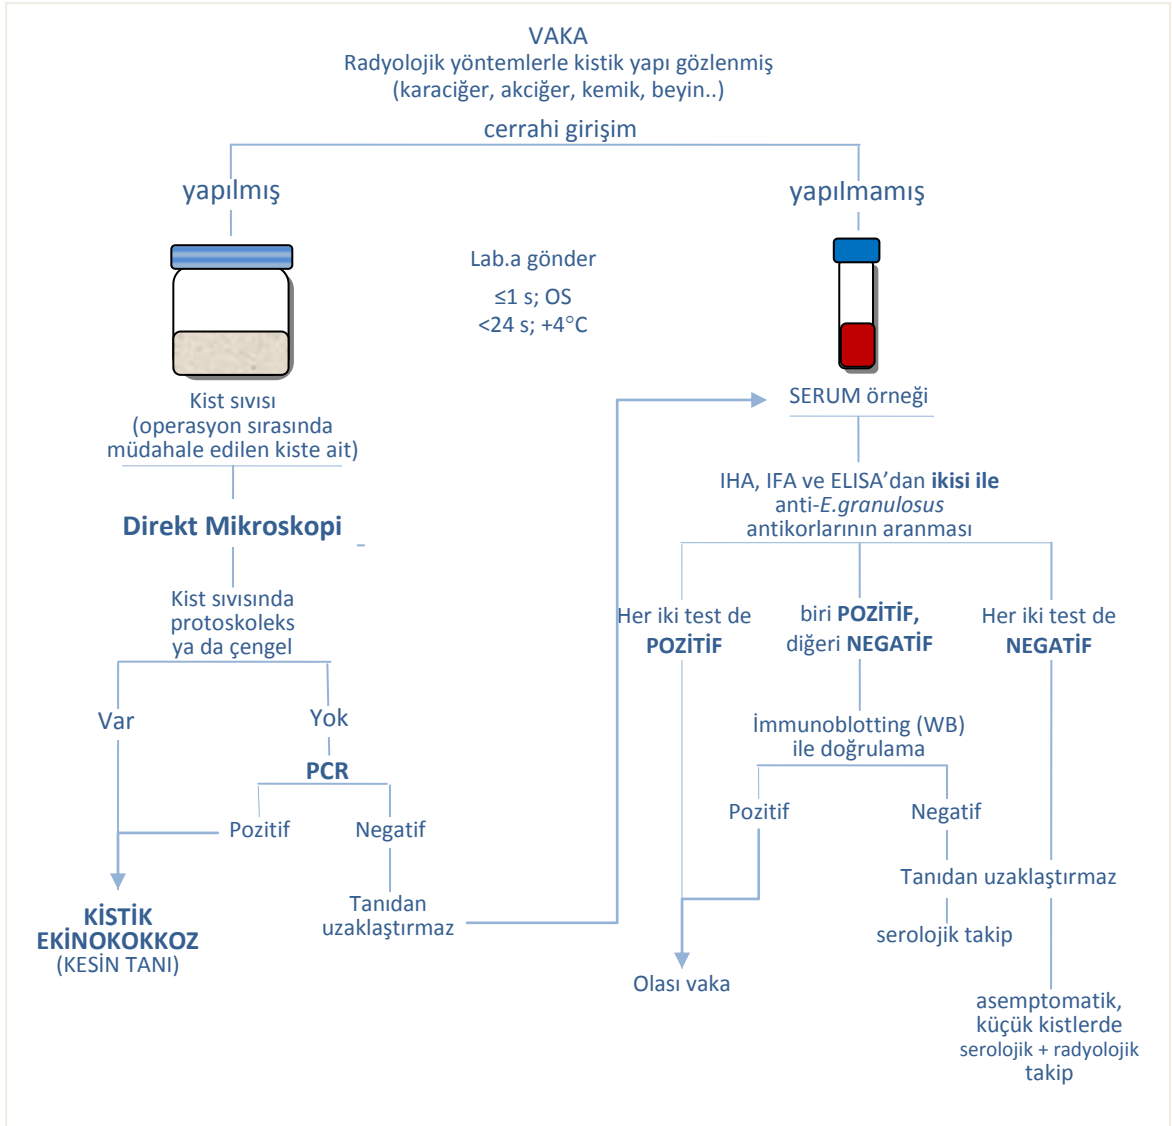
VAKA
Radyolojik yöntemlerle kistik yapı gözlenmiş
(karaciğer, akciğer, kemik, beyin..)

cerrahi girişim

yapılmış

yapılmamış

Lab.a gönder

≤1 s; OS
<24 s; +4°C

Kist sıvısı
(operasyon sırasında müdahale edilen kiste ait)

Direkt Mikroskopi

Kist sıvısında protoskoleks ya da çengel

Var

Yok

PCR

Pozitif

Negatif

Tanıdan uzaklaştırmaz

KİSTİK EKİNOKOKKOZ
(KESİN TANI)

SERUM örneği

IHA, IFA ve ELISA'dan **ikisi ile** anti-*E.granulosus* antikorlarının aranması

Her iki test de **POZİTİF**

biri **POZİTİF,** diğeri **NEGATİF**

Her iki test de **NEGATİF**

İmmunoblotting (WB) ile doğrulama

Pozitif

Negatif

Tanıdan uzaklaştırmaz

serolojik takip

Olası vaka

asemptomatik, küçük kistlerde
serolojik + radyolojik takip